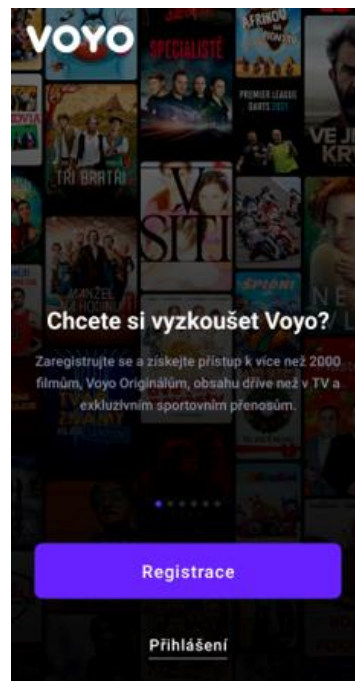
VOYO

SPECIALISTÉ

AFRIKOU NA

PREMIER LEAGUE DARTS 2021

VE JE KR

TŘI BRATŘI

V SÍTI

MANŽEL

ŠPIONI

Chcete si vyzkoušet Voyo?

Zaregistrujte se a získejte přístup k více než 2000 filmům, Voyo Originálům, obsahu dříve než v TV a exkluzivním sportovním přenosům.

Registrace

Přihlášení